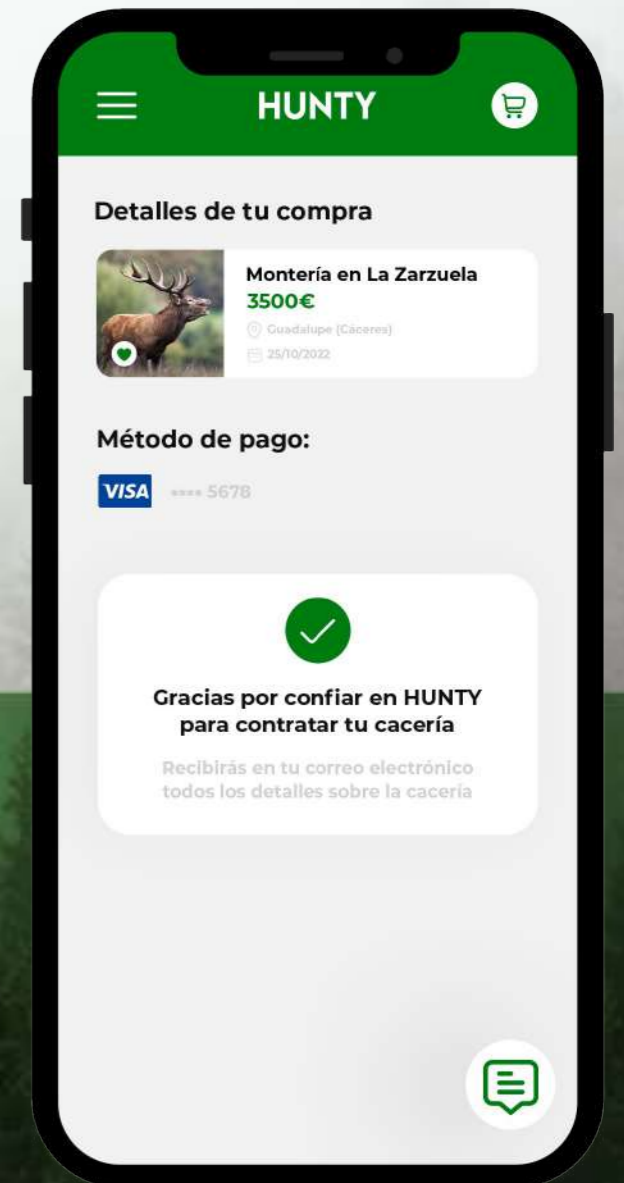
HUNTY

Detalles de tu compra

Montería en La Zarzuela
3500€
Guadalupe (Cáceres)
25/10/2022

Método de pago:

VISA **** 5678

Gracias por confiar en HUNTY para contratar tu cacería

Recibirás en tu correo electrónico todos los detalles sobre la cacería